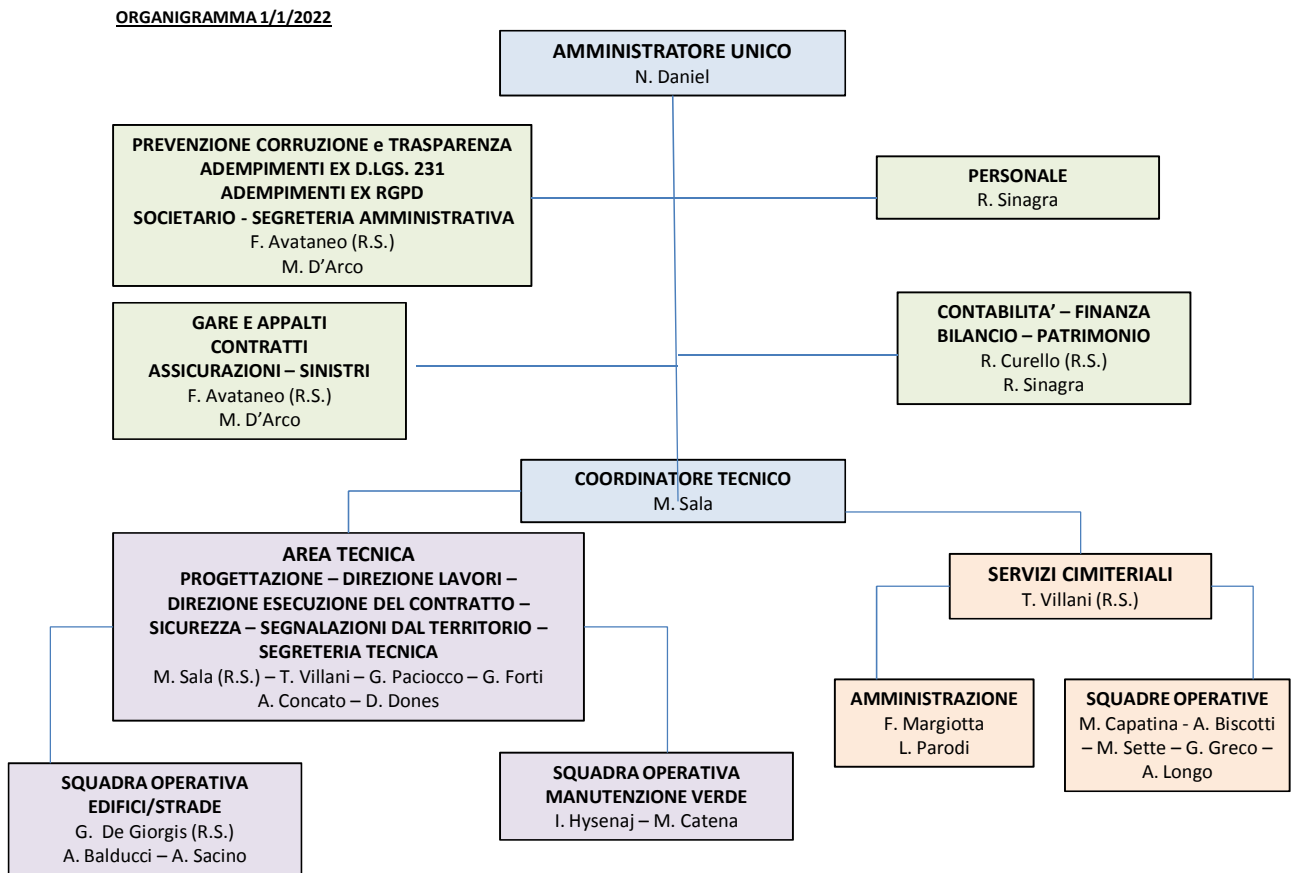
ORGANIGRAMMA 1/1/2022

AMMINISTRATORE UNICO
N. Daniel

PREVENZIONE CORRUZIONE e TRASPARENZA
ADEMPIMENTI EX D.LGS. 231
ADEMPIMENTI EX RGPD
SOCIETARIO - SEGRETERIA AMMINISTRATIVA
F. Avataneo (R.S.)
M. D'Arco

PERSONALE
R. Sinagra

GARE E APPALTI
CONTRATTI
ASSICURAZIONI – SINISTRI
F. Avataneo (R.S.)
M. D'Arco

CONTABILITA' – FINANZA
BILANCIO – PATRIMONIO
R. Curello (R.S.)
R. Sinagra

COORDINATORE TECNICO
M. Sala

AREA TECNICA
PROGETTAZIONE – DIREZIONE LAVORI – DIREZIONE ESECUZIONE DEL CONTRATTO – SICUREZZA – SEGNALAZIONI DAL TERRITORIO – SEGRETERIA TECNICA
M. Sala (R.S.) – T. Villani – G. Paciocco – G. Forti
A. Concato – D. Dones

SERVIZI CIMITERIALI
T. Villani (R.S.)

AMMINISTRAZIONE
F. Margiotta
L. Parodi

SQUADRE OPERATIVE
M. Capatina - A. Biscotti – M. Sette – G. Greco – A. Longo

SQUADRA OPERATIVA
EDIFICI/STRADE
G. De Giorgis (R.S.)
A. Balducci – A. Sacino

SQUADRA OPERATIVA
MANUTENZIONE VERDE
I. Hysenaj – M. Catena